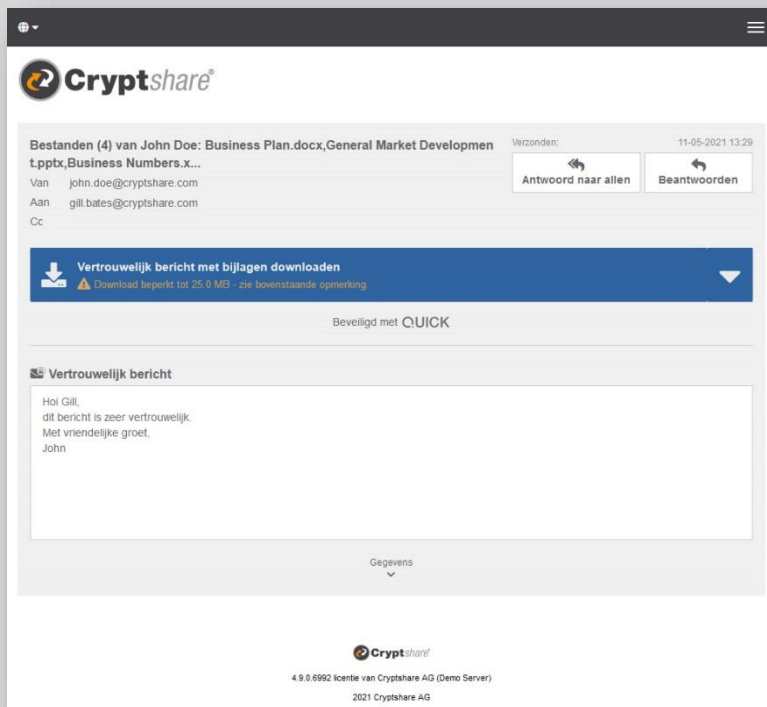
Cryptshare®

Bestanden (4) van John Doe: Business Plan.docx,General Market Development.pptx,Business Numbers.x...

Verzonden: 11-05-2021 13:29

Antwoord naar allen

Beantwoorden

Van john.doe@cryptshare.com
Aan gill.bates@cryptshare.com
Cc

Vertrouwelijk bericht met bijlagen downloaden
Download beperkt tot 25.0 MB - zie bovenstaande opmerking.

Beveiligd met QUICK

Vertrouwelijk bericht

Hoi Gill,
dit bericht is zeer vertrouwelijk.
Met vriendelijke groet,
John

Gegevens

Cryptshare

4.9.0.6992 licentie van Cryptshare AG (Demo Server)

2021 Cryptshare AG